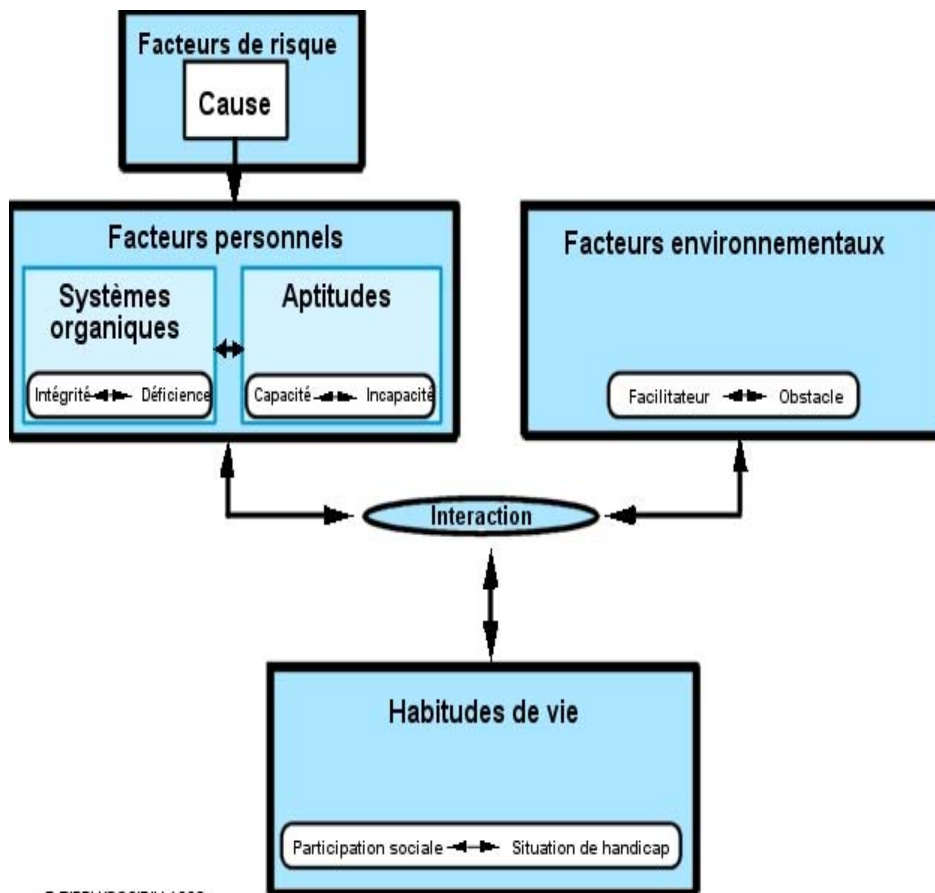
Facteurs de risque

Cause

Facteurs personnels

Systèmes organiques

Intégrité Déficience

Aptitudes

Capacité Incapacité

Facteurs environnementaux

Facilitateur Obstacle

Interaction

Habitudes de vie

Participation sociale Situation de handicap

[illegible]